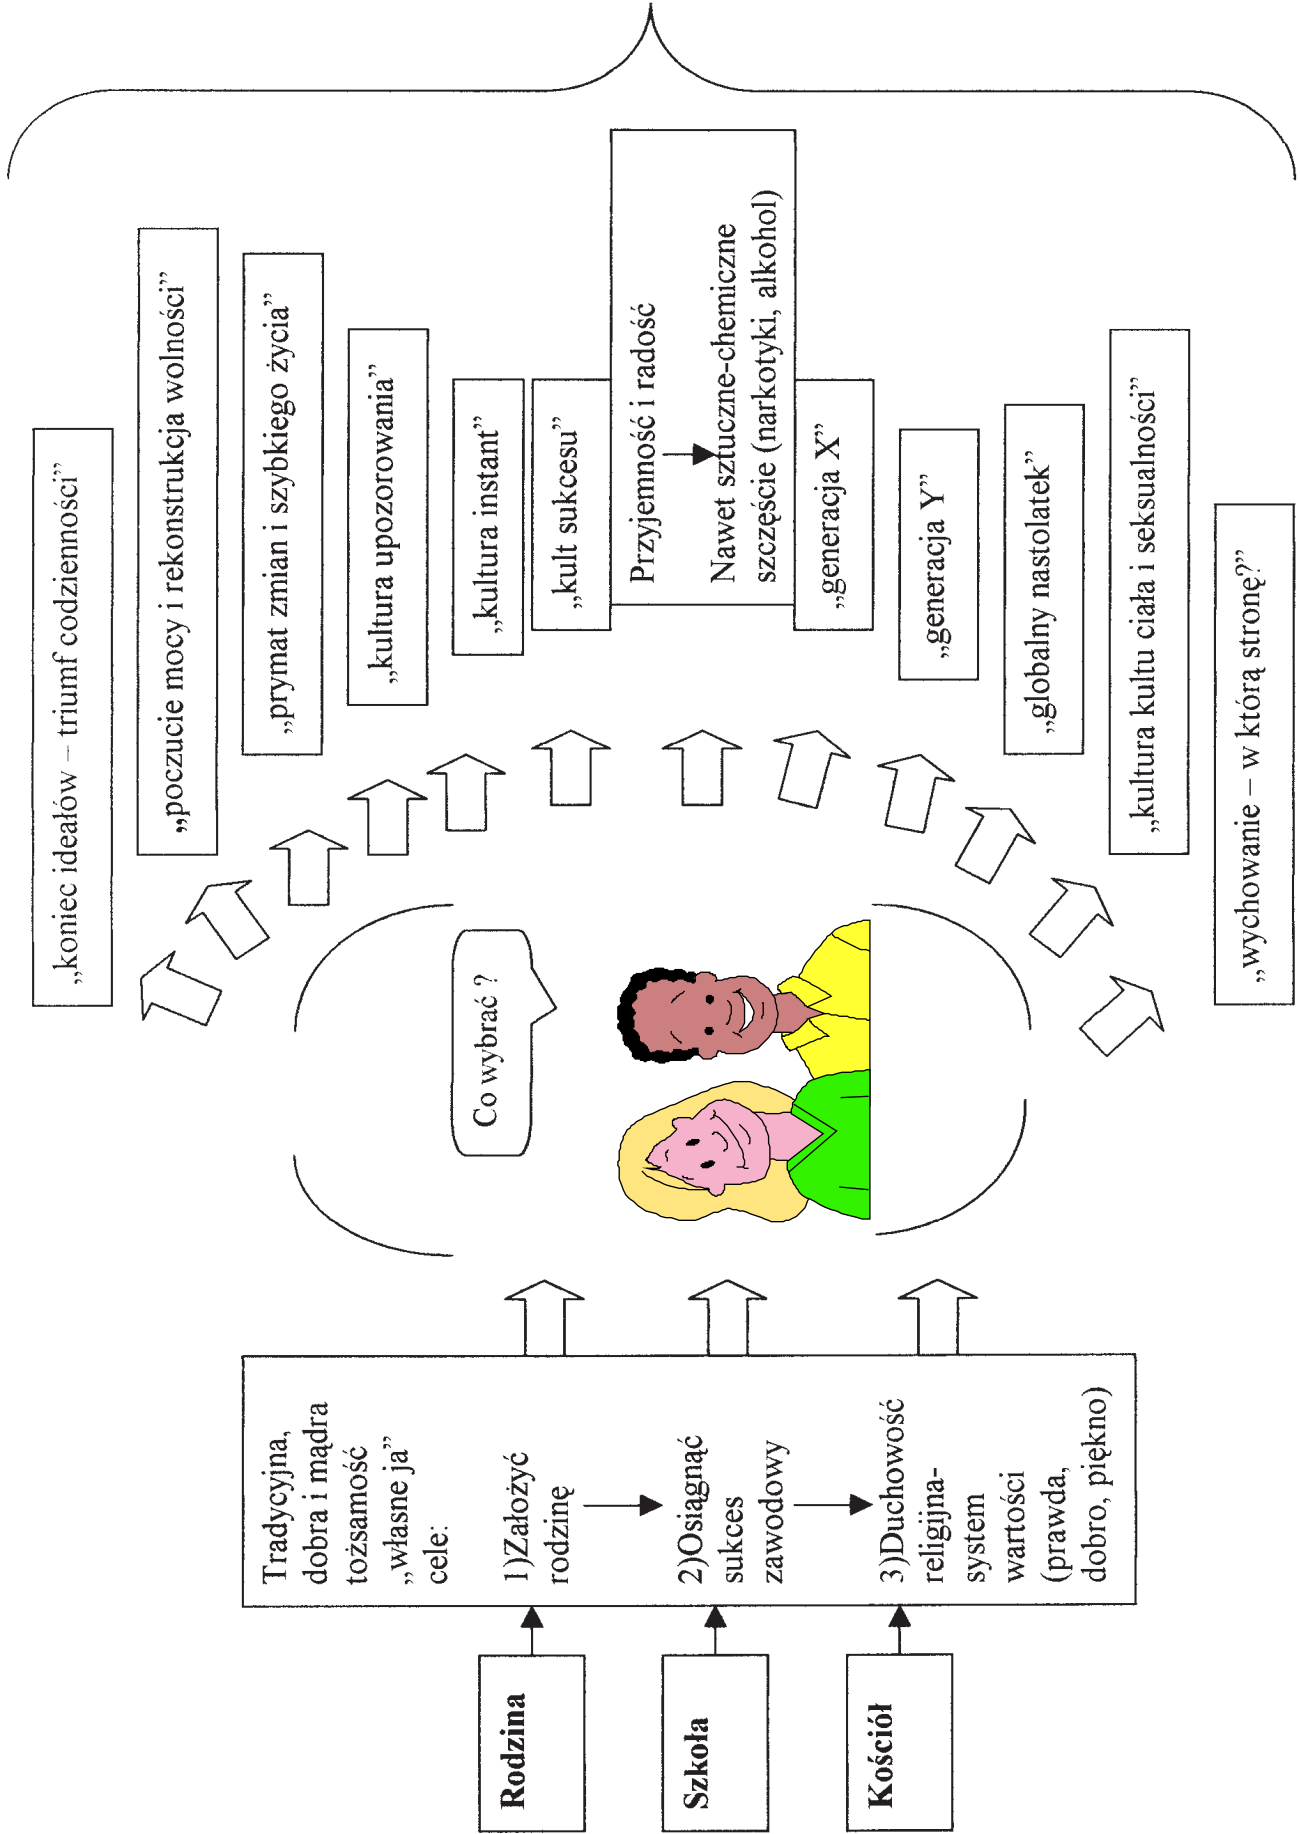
Rodzina

Szkoła

Kościół

Tradycyjna, dobra i mądra tożsamość „własne ja" cele:

1)Założyć rodzinę

2)Osiągnąć sukces zawodowy

3)Duchowość religijna-system wartości (prawda, dobro, piękno)

Co wybrać ?

„koniec ideałów – triumf codzienności"

„poczucie mocy i rekonstrukcja wolności"

„prymat zmian i szybkiego życia"

„kultura upozorowania"

„kultura instant"

„kult sukcesu"

Przyjemność i radość

Nawet sztuczne-chemiczne szczęście (narkotyki, alkohol)

„generacja X"

„generacja Y"

„globalny nastolatek"

„kultura kultu ciała i seksualności"

„wychowanie – w którą stronę?"